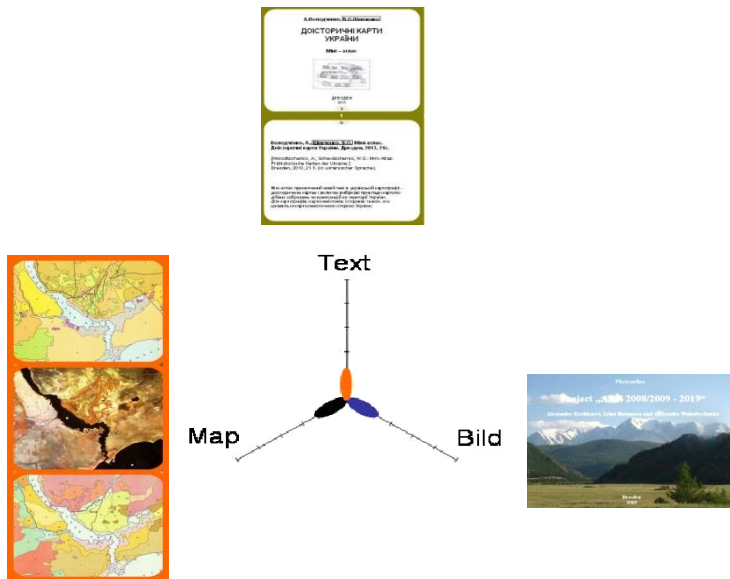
А.Володченко, В.П.Шевченко

ДОІСТОРИЧНІ КАРТИ УКРАЇНИ

Міні – атлас

ДРЕЗДЕН
2013

Володченко, А., Шевченко, В.П. Міні-атлас. Доісторичні карти України, Дрезден, 2013, 21с.

[Wolodtschenko, A., Schewtschenko, W.P. Mini-Atlas. Prähistorische Karten der Ukraine.]
Dresden, 2013, 21 S. (in ukrainischer Sprache)

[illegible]

Text

Map

Bild

Photoatlas

Project „Altai 2008/2009 - 2019"

Alexander Kozhabaev, Irina Rotanova and Alexander Wolodtschenko

Dresden
2019